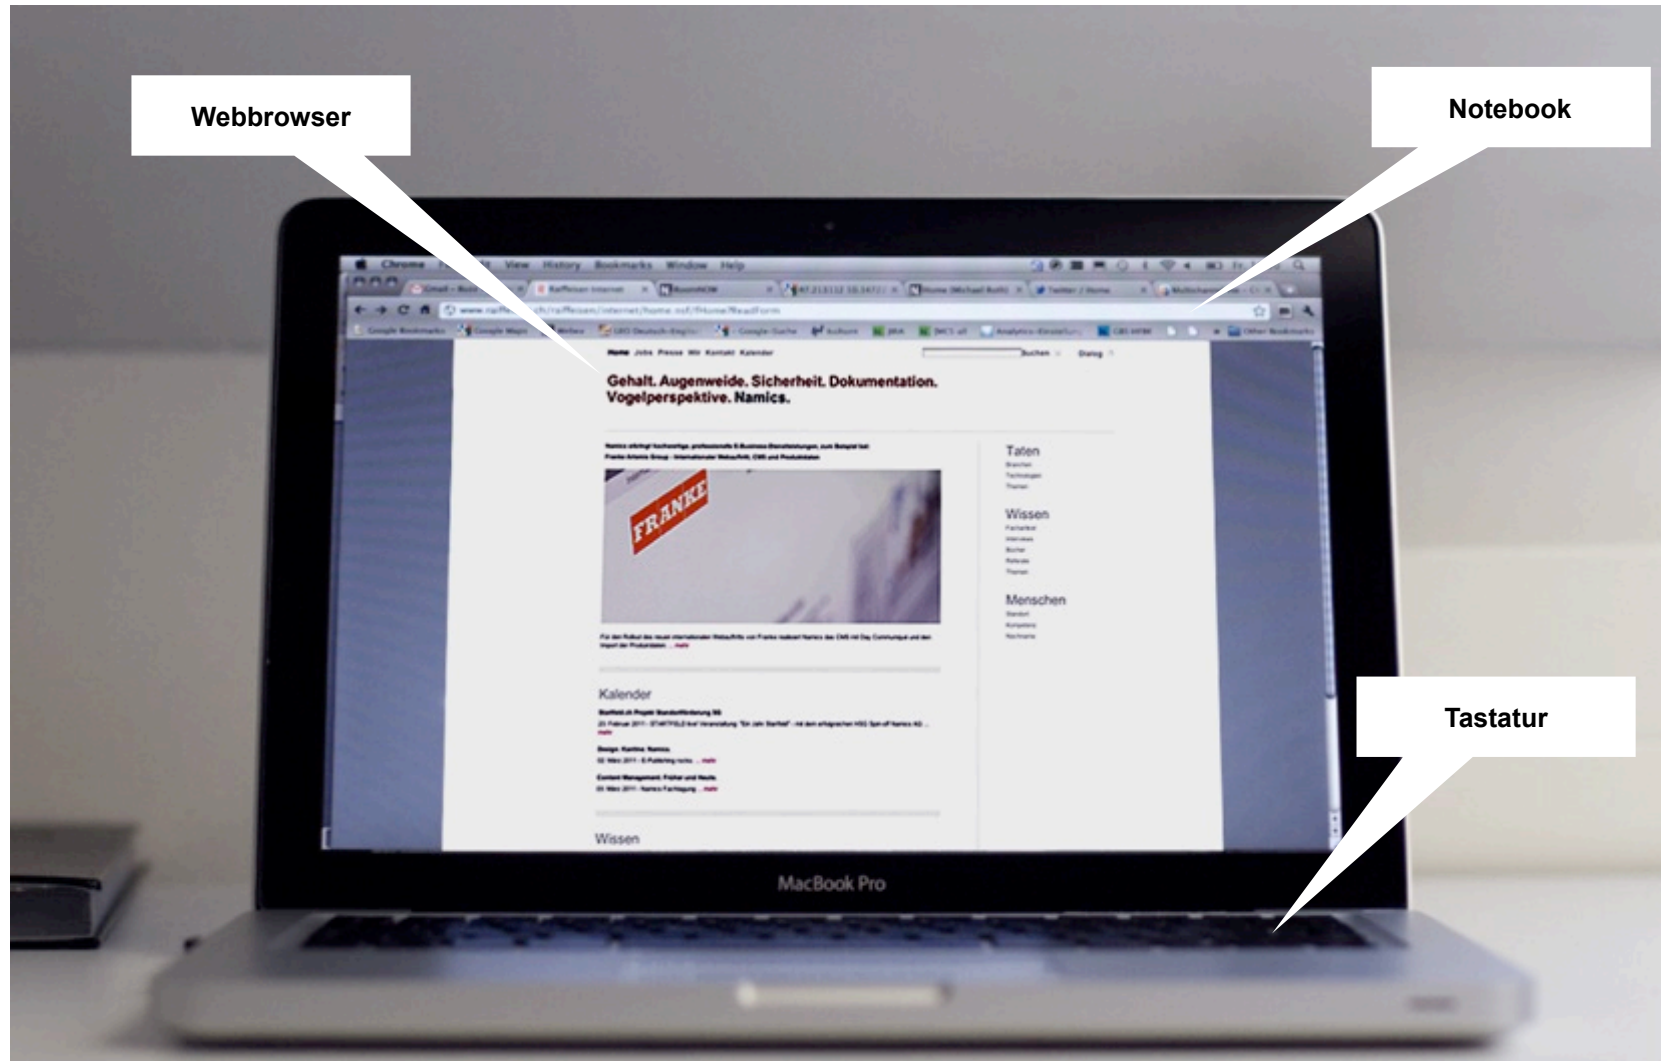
Webbrowser

Notebook

Chrome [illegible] View History Bookmarks Window Help

Home Jobs Presse Wir Kontakt Kalender

Suchen

Dialog

Gehalt. Augenweide. Sicherheit. Dokumentation. Vogelperspektive. Namics.

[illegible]

FRANKE

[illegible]

Taten

Wissen

Menschen

Kalender

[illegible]

Wissen

Tastatur

MacBook Pro